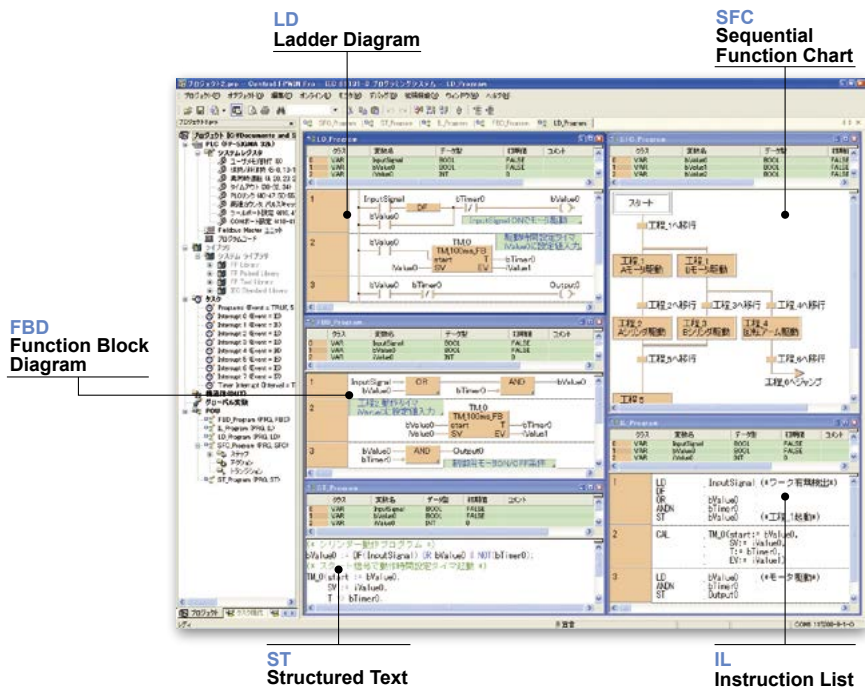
LD
Ladder Diagram

SFC
Sequential
Function Chart

FBD
Function Block
Diagram

ST
Structured Text

IL
Instruction List

LD_Program

| クラス | 変数名 | データ型 | 初期値 | コメント |
|---|---|---|---|---|
| VAR | InputSignal | BOOL | FALSE | |
| VAR | bValue0 | BOOL | FALSE | |
| VAR | iValue0 | INT | 0 | |

InputSignal DF bTimer0 bValue0
bValue0
bValue0 TM_100ms_FB start T bTimer0
iValue0 SV EV iValue1
bValue0 bTimer0 Output0

FBD_Program

| クラス | 変数名 | データ型 | 初期値 | コメント |
|---|---|---|---|---|
| VAR | InputSignal | BOOL | FALSE | |
| VAR | bValue0 | BOOL | FALSE | |
| VAR | iValue0 | INT | 0 | |

InputSignal OR AND bValue0
bTimer0
TM_100ms_FB
bValue0 start T bTimer0
iValue0 SV EV iValue1
bValue0 AND Output0
bTimer0

ST_Program

| クラス | 変数名 | データ型 | 初期値 | コメント |
|---|---|---|---|---|
| VAR | InputSignal | BOOL | FALSE | |
| VAR | bValue0 | BOOL | FALSE | |
| VAR | iValue0 | INT | 0 | |

(* シリンダー動作プログラム *)
bValue0 := DF(InputSignal) OR bValue0 & NOT(bTimer0);
TM_0(start := bValue0,
SV := iValue0,
T := bTimer0,

SFC_Program

| クラス | 変数名 | データ型 | 初期値 |
|---|---|---|---|
| VAR | bValue0 | BOOL | FALSE |
| VAR | bValue1 | BOOL | FALSE |
| VAR | bValue2 | BOOL | FALSE |

スタート
工程_1へ移行
工程_1 Aモータ駆動
工程_1 Bモータ駆動
工程_2へ移行 工程_3へ移行 工程_4へ移行
工程_6へ移行
工程_5へ移行
工程_0へジャンプ

IL_Program

| クラス | 変数名 | データ型 | 初期値 | コメント |
|---|---|---|---|---|
| VAR | InputSignal | BOOL | FALSE | |
| VAR | bValue0 | BOOL | FALSE | |
| VAR | iValue0 | INT | 0 | |

LD InputSignal
DF
OR bValue0
ANDN bTimer0
ST bValue0
CAL TM_0(start:= bValue0,
SV:= iValue0,
T:= bTimer0,
EV:= iValue1)
LD bValue0
ANDN bTimer0
ST Output0

プロジェクト
PLC
システムレジスタ
ライブラリ
タスク
グローバル変数
POU
FBD_Program
IL_Program
LD_Program
SFC_Program
ST_Program